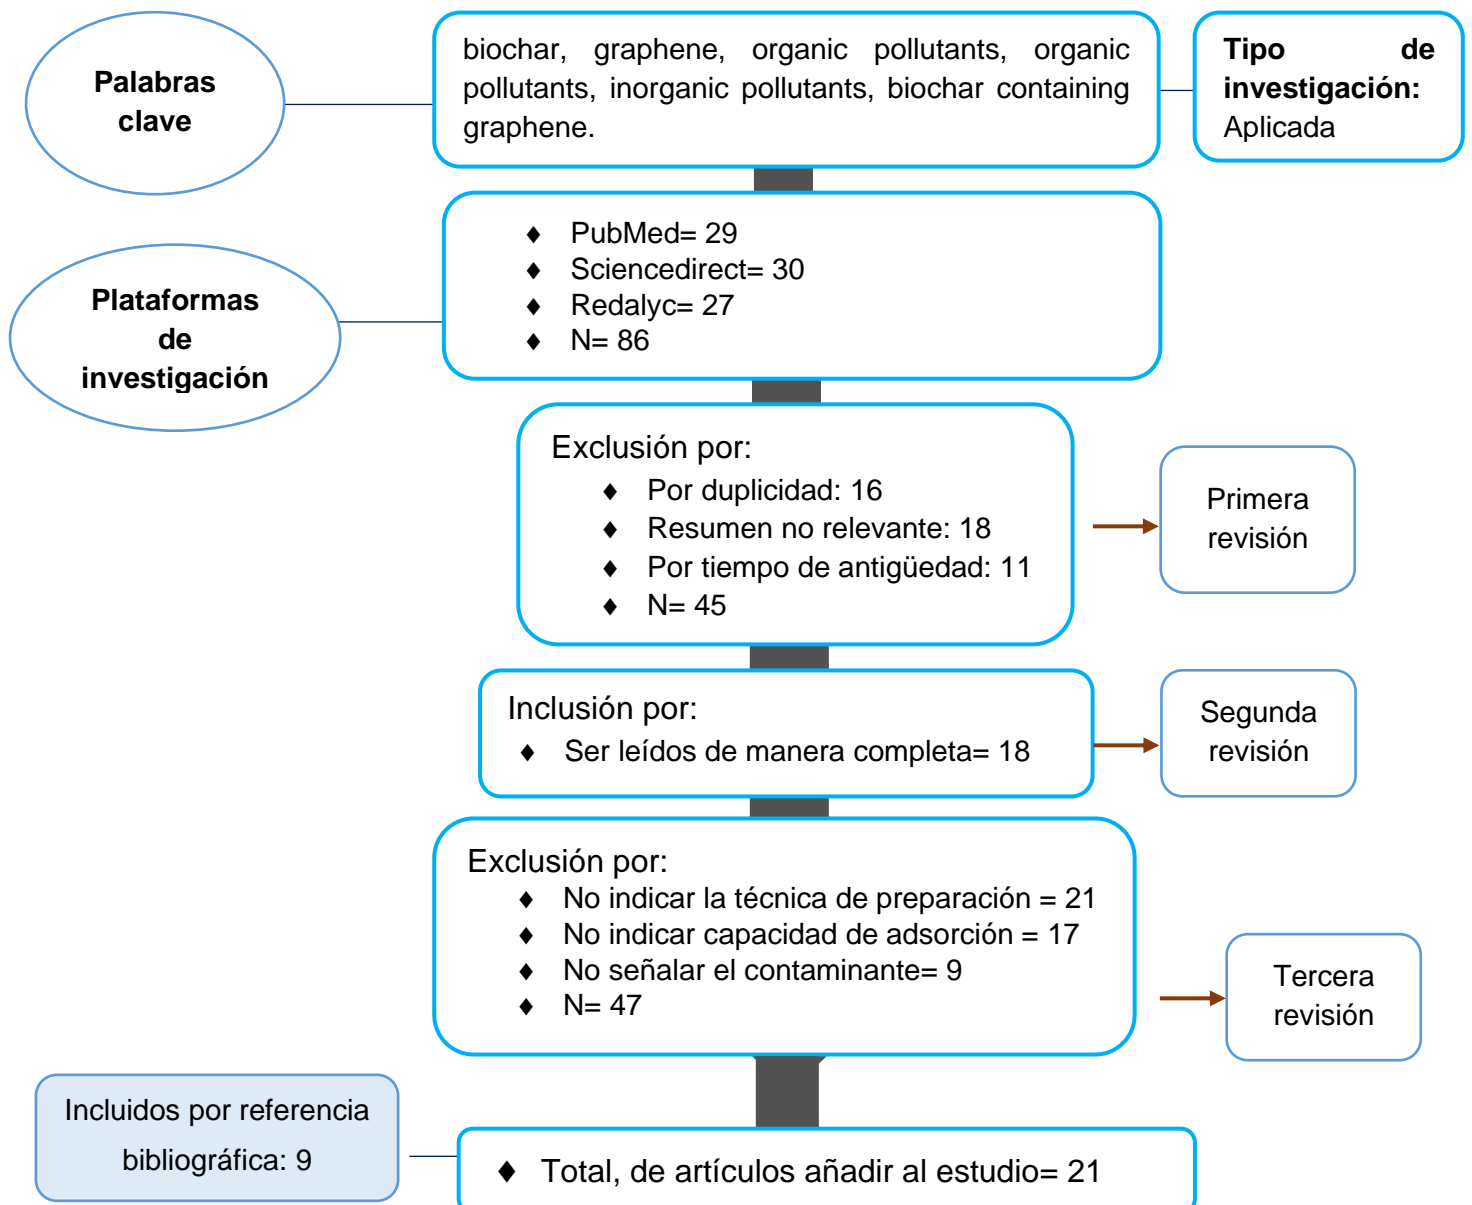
Palabras clave

biochar, graphene, organic pollutants, organic pollutants, inorganic pollutants, biochar containing graphene.

Tipo de investigación: Aplicada

Plataformas de investigación

♦ PubMed= 29
♦ Sciencedirect= 30
♦ Redalyc= 27
♦ N= 86

Exclusión por:
♦ Por duplicidad: 16
♦ Resumen no relevante: 18
♦ Por tiempo de antigüedad: 11
♦ N= 45

Primera revisión

Inclusión por:
♦ Ser leídos de manera completa= 18

Segunda revisión

Exclusión por:
♦ No indicar la técnica de preparación = 21
♦ No indicar capacidad de adsorción = 17
♦ No señalar el contaminante= 9
♦ N= 47

Tercera revisión

Incluidos por referencia bibliográfica: 9

♦ Total, de artículos añadir al estudio= 21